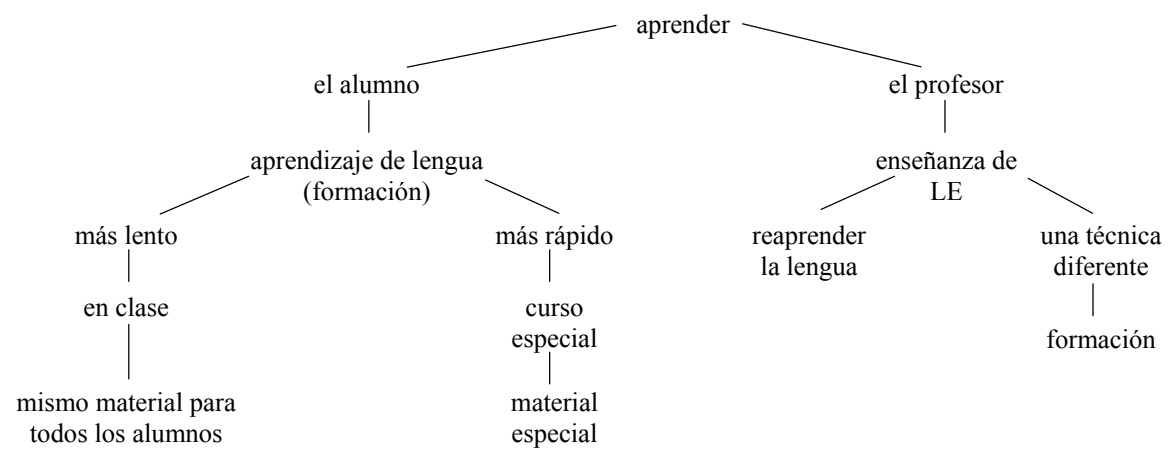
aprender

el alumno

aprendizaje de lengua (formación)

más lento

en clase

mismo material para todos los alumnos

más rápido

curso especial

material especial

el profesor

enseñanza de LE

reaprender la lengua

una técnica diferente

formación